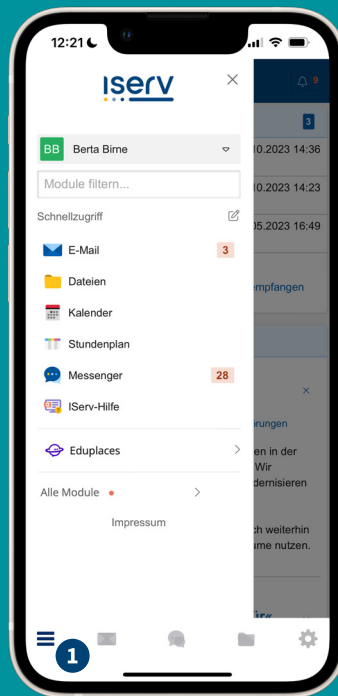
12:21

IServ

BB Berta Birne

Module filtern...

Schnellzugriff

E-Mail 3

Dateien

Kalender

Stundenplan

Messenger 28

IServ-Hilfe

Eduplaces

Alle Module

Impressum

9

3

10.2023 14:36

10.2023 14:23

05.2023 16:49

empfangen

rungen

en in der Wir dernisieren

ch weiterhin ume nutzen.

1